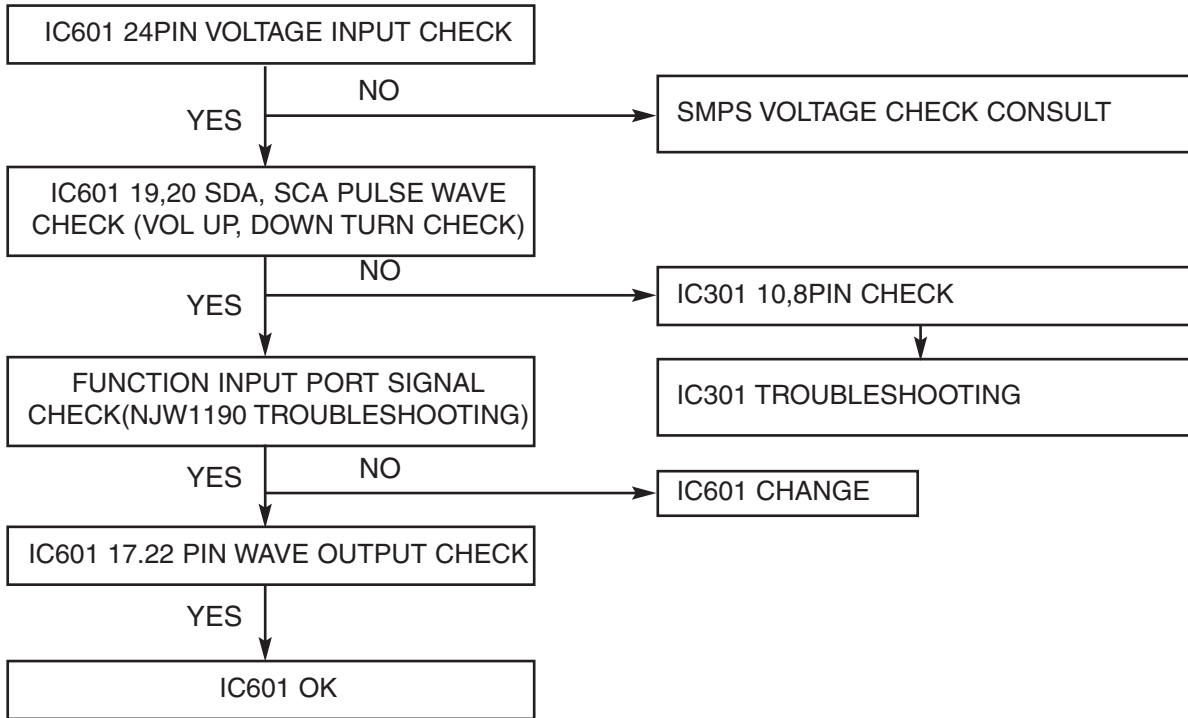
IC601 24PIN VOLTAGE INPUT CHECK

NO

YES

SMPS VOLTAGE CHECK CONSULT

IC601 19,20 SDA, SCA PULSE WAVE CHECK (VOL UP, DOWN TURN CHECK)

NO

YES

IC301 10,8PIN CHECK

IC301 TROUBLESHOOTING

FUNCTION INPUT PORT SIGNAL CHECK(NJW1190 TROUBLESHOOTING)

YES

NO

IC601 CHANGE

IC601 17.22 PIN WAVE OUTPUT CHECK

YES

IC601 OK